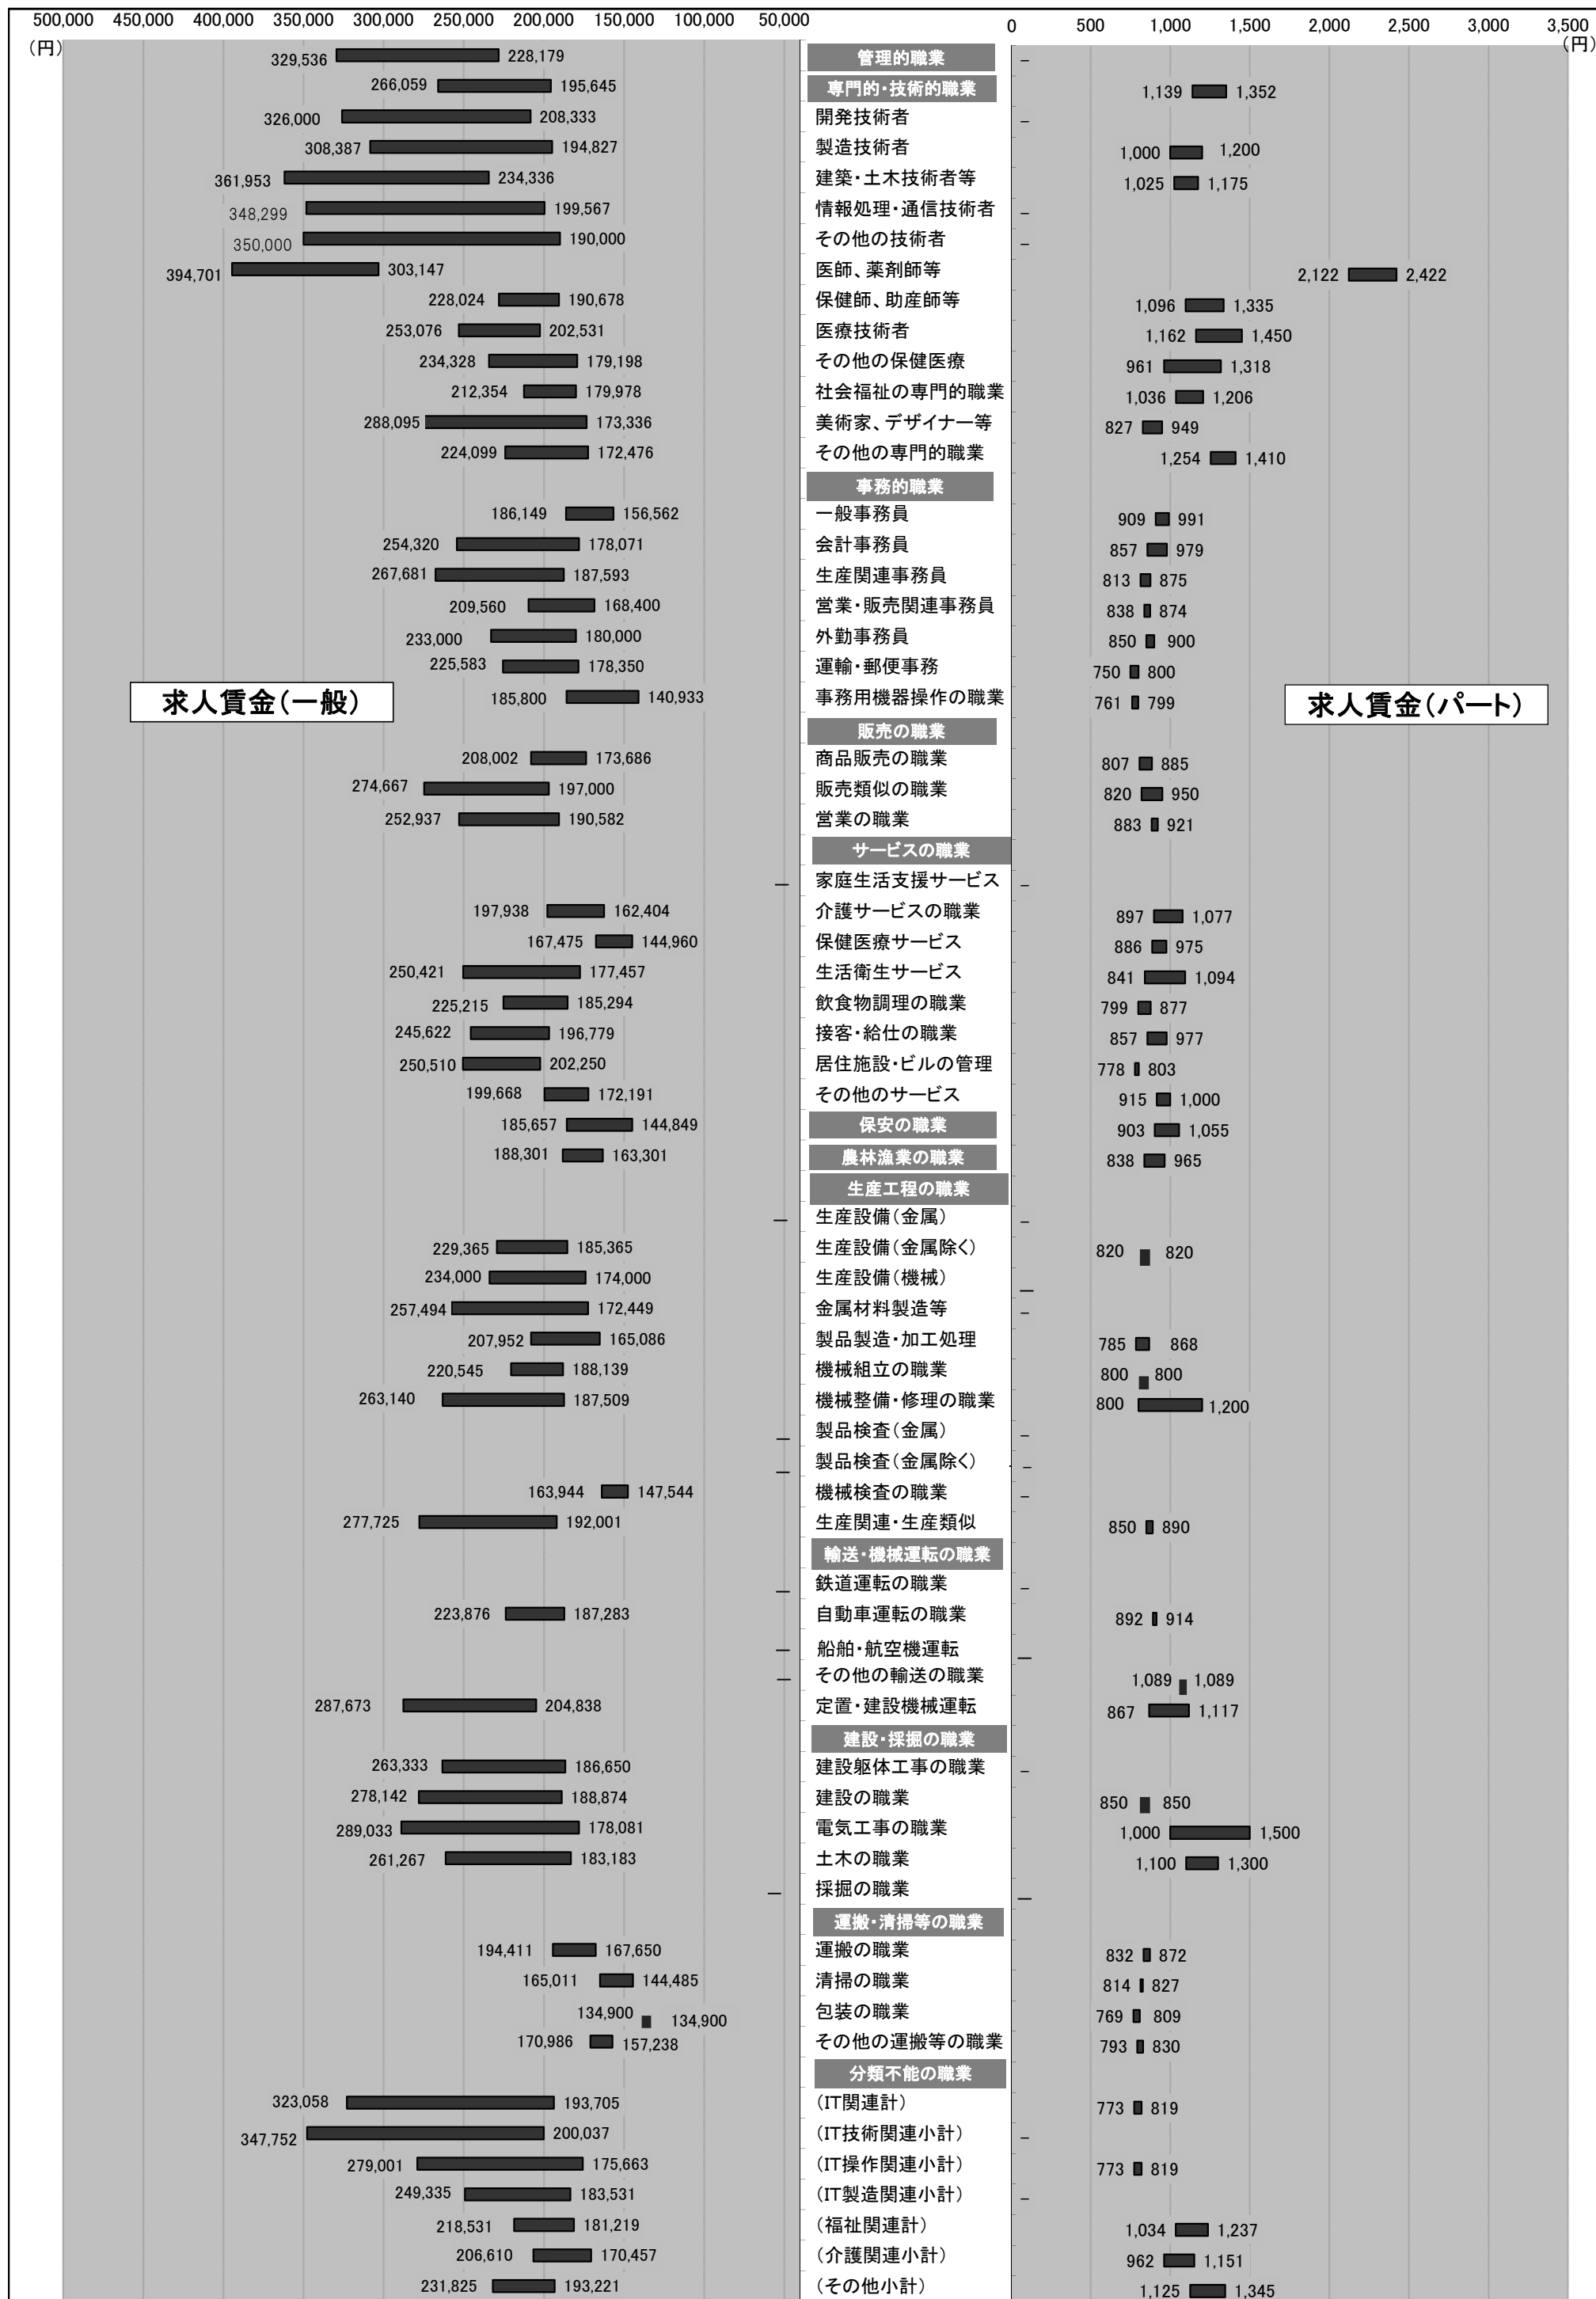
500,000 450,000 400,000 350,000 300,000 250,000 200,000 150,000 100,000 50,000
(円)

0 500 1,000 1,500 2,000 2,500 3,000 3,500
(円)

求人賃金(一般)

求人賃金(パート)

| 求人賃金(一般) | 職業 | 求人賃金(パート) |
|---|---|---|
| 329,536 228,179 | 管理的職業 | – |
| 266,059 195,645 | 専門的・技術的職業 | 1,139 1,352 |
| 326,000 208,333 | 開発技術者 | – |
| 308,387 194,827 | 製造技術者 | 1,000 1,200 |
| 361,953 234,336 | 建築・土木技術者等 | 1,025 1,175 |
| 348,299 199,567 | 情報処理・通信技術者 | – |
| 350,000 190,000 | その他の技術者 | – |
| 394,701 303,147 | 医師、薬剤師等 | 2,122 2,422 |
| 228,024 190,678 | 保健師、助産師等 | 1,096 1,335 |
| 253,076 202,531 | 医療技術者 | 1,162 1,450 |
| 234,328 179,198 | その他の保健医療 | 961 1,318 |
| 212,354 179,978 | 社会福祉の専門的職業 | 1,036 1,206 |
| 288,095 173,336 | 美術家、デザイナー等 | 827 949 |
| 224,099 172,476 | その他の専門的職業 | 1,254 1,410 |
| | 事務的職業 | |
| 186,149 156,562 | 一般事務員 | 909 991 |
| 254,320 178,071 | 会計事務員 | 857 979 |
| 267,681 187,593 | 生産関連事務員 | 813 875 |
| 209,560 168,400 | 営業・販売関連事務員 | 838 874 |
| 233,000 180,000 | 外勤事務員 | 850 900 |
| 225,583 178,350 | 運輸・郵便事務 | 750 800 |
| 185,800 140,933 | 事務用機器操作の職業 | 761 799 |
| | 販売の職業 | |
| 208,002 173,686 | 商品販売の職業 | 807 885 |
| 274,667 197,000 | 販売類似の職業 | 820 950 |
| 252,937 190,582 | 営業の職業 | 883 921 |
| | サービスの職業 | |
| – | 家庭生活支援サービス | – |
| 197,938 162,404 | 介護サービスの職業 | 897 1,077 |
| 167,475 144,960 | 保健医療サービス | 886 975 |
| 250,421 177,457 | 生活衛生サービス | 841 1,094 |
| 225,215 185,294 | 飲食物調理の職業 | 799 877 |
| 245,622 196,779 | 接客・給仕の職業 | 857 977 |
| 250,510 202,250 | 居住施設・ビルの管理 | 778 803 |
| 199,668 172,191 | その他のサービス | 915 1,000 |
| 185,657 144,849 | 保安の職業 | 903 1,055 |
| 188,301 163,301 | 農林漁業の職業 | 838 965 |
| | 生産工程の職業 | |
| – | 生産設備(金属) | – |
| 229,365 185,365 | 生産設備(金属除く) | 820 820 |
| 234,000 174,000 | 生産設備(機械) | – |
| 257,494 172,449 | 金属材料製造等 | – |
| 207,952 165,086 | 製品製造・加工処理 | 785 868 |
| 220,545 188,139 | 機械組立の職業 | 800 800 |
| 263,140 187,509 | 機械整備・修理の職業 | 800 1,200 |
| – | 製品検査(金属) | – |
| – | 製品検査(金属除く) | – |
| 163,944 147,544 | 機械検査の職業 | – |
| 277,725 192,001 | 生産関連・生産類似 | 850 890 |
| | 輸送・機械運転の職業 | |
| – | 鉄道運転の職業 | – |
| 223,876 187,283 | 自動車運転の職業 | 892 914 |
| – | 船舶・航空機運転 | – |
| – | その他の輸送の職業 | 1,089 1,089 |
| 287,673 204,838 | 定置・建設機械運転 | 867 1,117 |
| | 建設・採掘の職業 | |
| 263,333 186,650 | 建設躯体工事の職業 | – |
| 278,142 188,874 | 建設の職業 | 850 850 |
| 289,033 178,081 | 電気工事の職業 | 1,000 1,500 |
| 261,267 183,183 | 土木の職業 | 1,100 1,300 |
| – | 採掘の職業 | – |
| | 運搬・清掃等の職業 | |
| 194,411 167,650 | 運搬の職業 | 832 872 |
| 165,011 144,485 | 清掃の職業 | 814 827 |
| 134,900 134,900 | 包装の職業 | 769 809 |
| 170,986 157,238 | その他の運搬等の職業 | 793 830 |
| | 分類不能の職業 | |
| 323,058 193,705 | (IT関連計) | 773 819 |
| 347,752 200,037 | (IT技術関連小計) | – |
| 279,001 175,663 | (IT操作関連小計) | 773 819 |
| 249,335 183,531 | (IT製造関連小計) | – |
| 218,531 181,219 | (福祉関連計) | 1,034 1,237 |
| 206,610 170,457 | (介護関連小計) | 962 1,151 |
| 231,825 193,221 | (その他小計) | 1,125 1,345 |